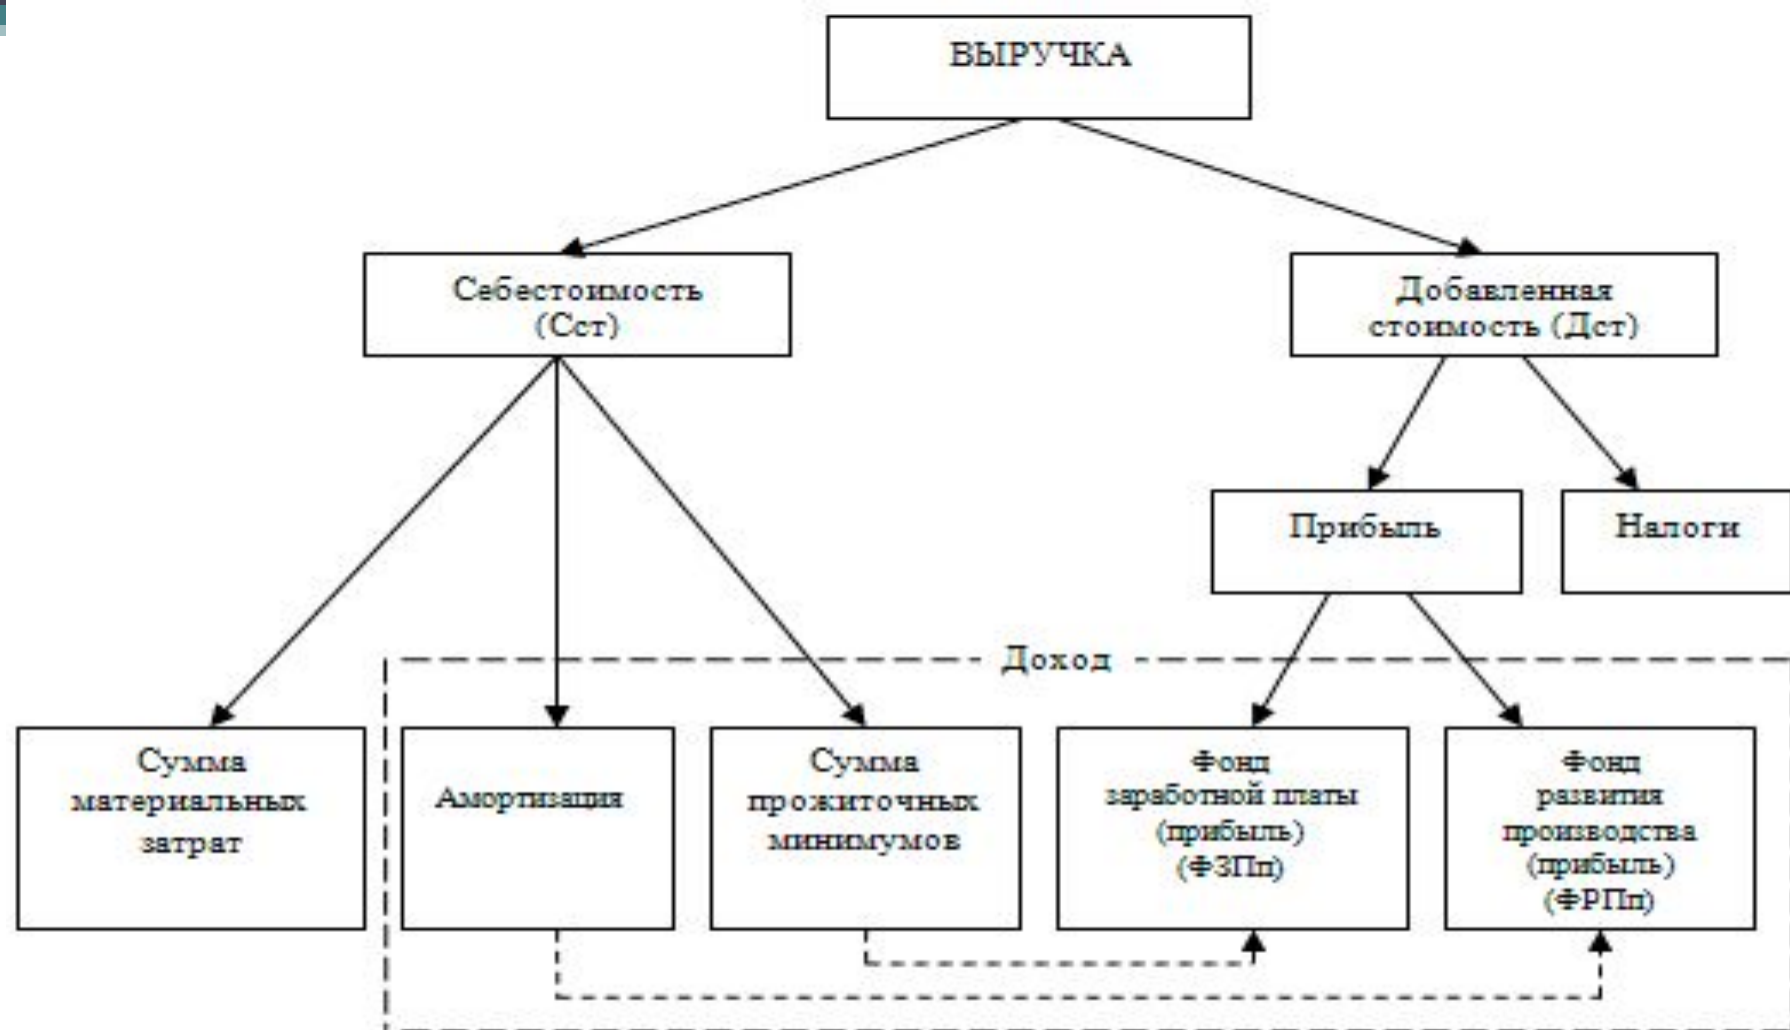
ВЫРУЧКА

Себестоимость (Сст)

Добавленная стоимость (Дст)

Прибыль

Налоги

Доход

Сумма материальных затрат

Амортизация

Сумма прожиточных минимумов

Фонд заработной платы (прибыль) (ФЗПп)

Фонд развития производства (прибыль) (ФРПп)